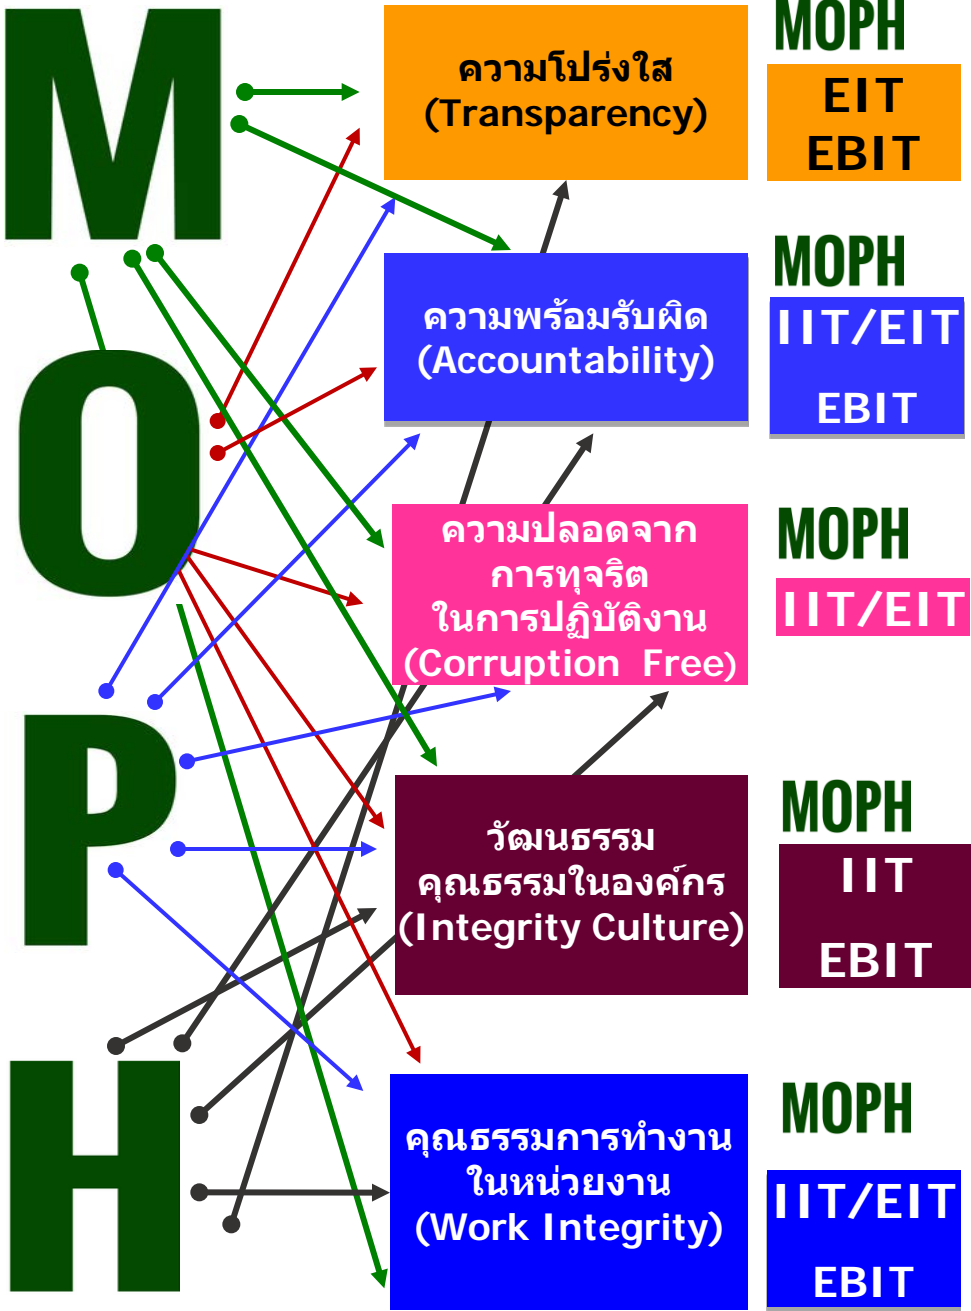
M

O

P

H

ความโปร่งใส (Transparency)

MOPH
EIT
EBIT

ความพร้อมรับผิด (Accountability)

MOPH
IIT/EIT
EBIT

ความปลอดจากการทุจริตในการปฏิบัติงาน (Corruption Free)

MOPH
IIT/EIT

วัฒนธรรมคุณธรรมในองค์กร (Integrity Culture)

MOPH
IIT
EBIT

คุณธรรมการทำงานในหน่วยงาน (Work Integrity)

MOPH
IIT/EIT
EBIT